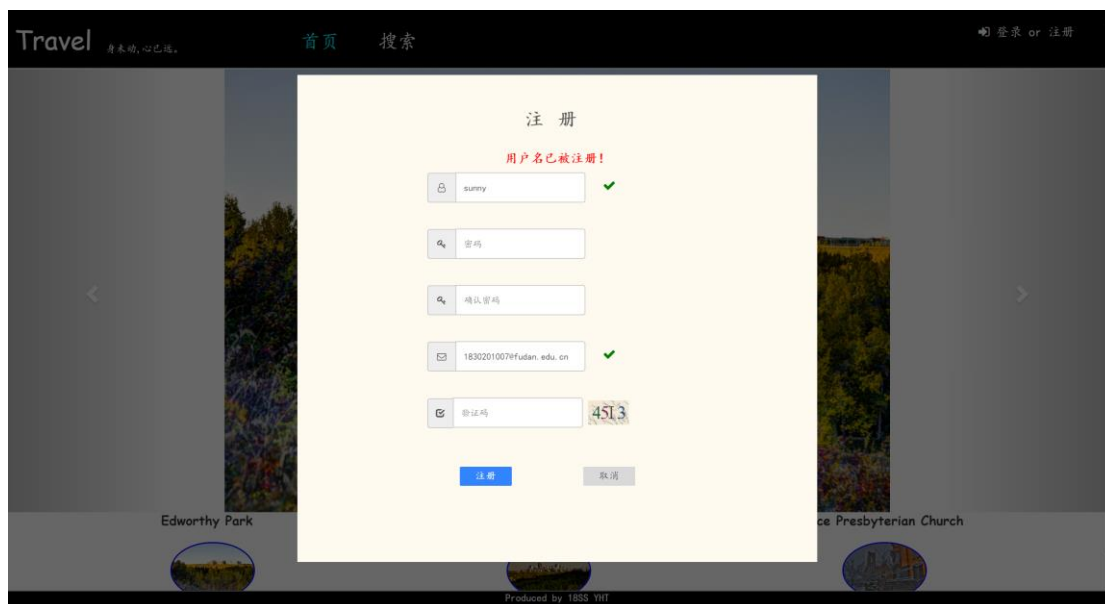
Travel 身未动,心已远。

首页 搜索

登录 or 注册

注 册

用户名已被注册!

sunny

密码

确认密码

18302010070fudan.edu.cn

验证码

4513

注册

取消

Edworthy Park

ce Presbyterian Church

Produced by 18SS YHT